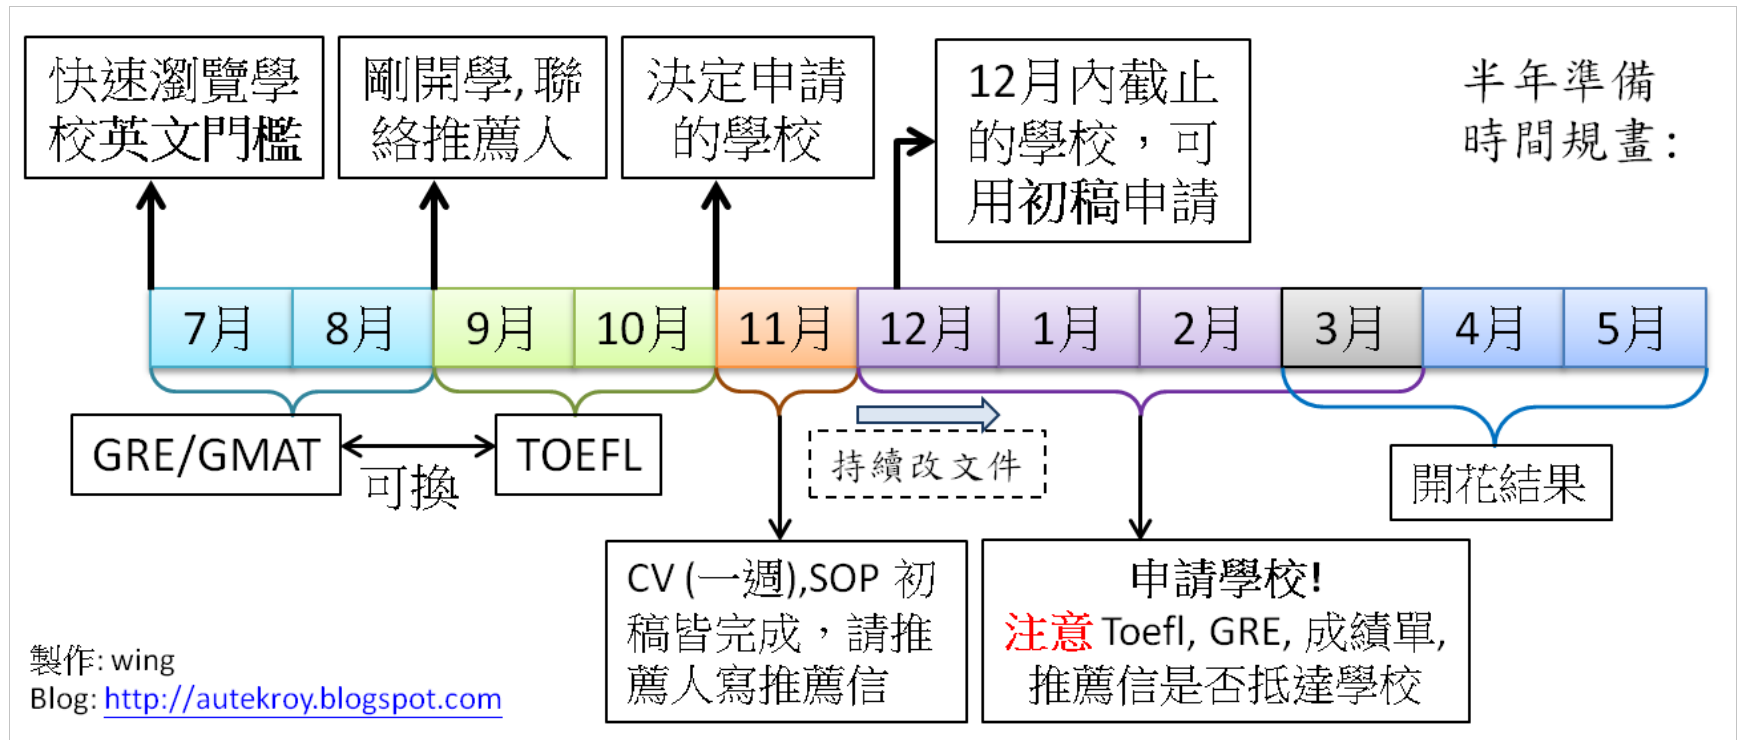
快速瀏覽學校英文門檻

剛開學, 聯絡推薦人

決定申請的學校

12月內截止的學校，可用初稿申請

半年準備時間規畫：

7月 8月 9月 10月 11月 12月 1月 2月 3月 4月 5月

GRE/GMAT

可換

TOEFL

持續改文件

開花結果

CV (一週),SOP 初稿皆完成，請推薦人寫推薦信

申請學校!
注意 Toefl, GRE, 成績單, 推薦信是否抵達學校

製作: wing
Blog: http://autekroy.blogspot.com